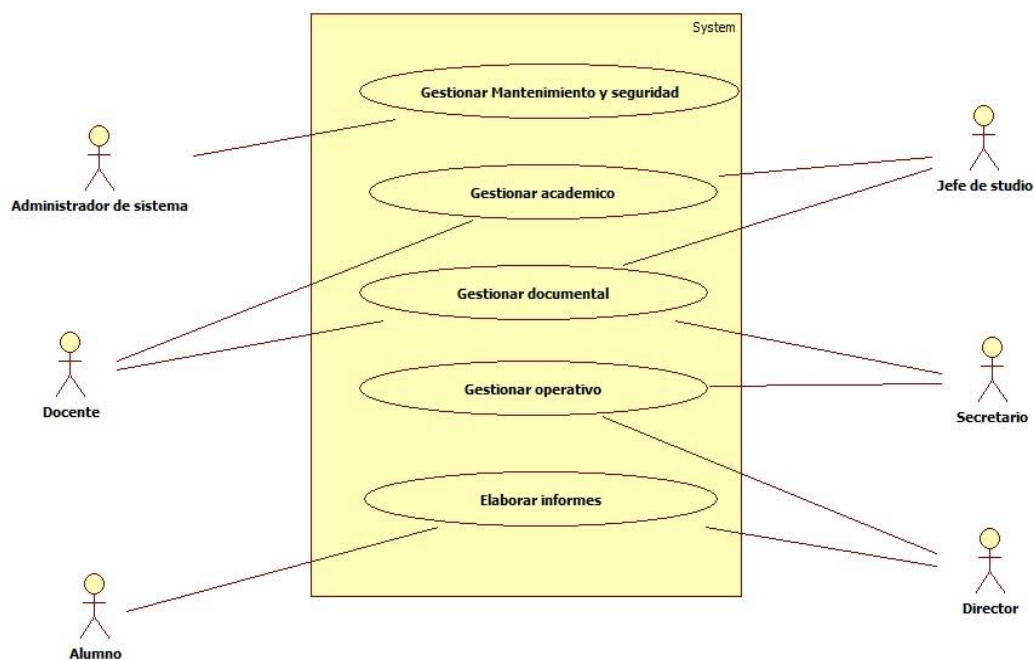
System

Gestionar Mantenimiento y seguridad

Administrador de sistema

Gestionar academico

Jefe de studio

Gestionar documental

Docente

Gestionar operativo

Secretario

Elaborar informes

Director

Alumno